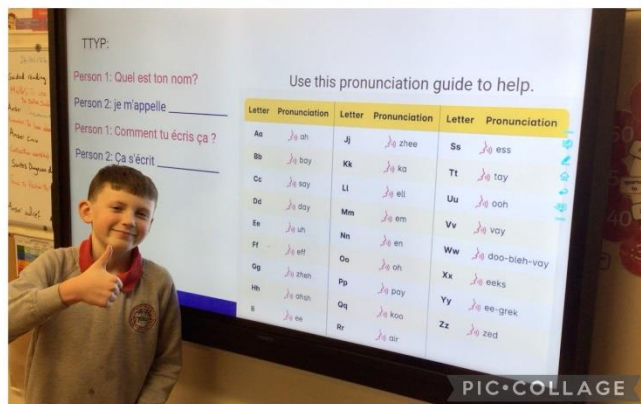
TTYP:

Person 1: Quel est ton nom?

Person 2: je m'appelle ___________

Person 1: Comment tu écris ça ?

Person 2: Ça s'écrit ___________

Use this pronunciation guide to help.

| Letter | Pronunciation | Letter | Pronunciation | Letter | Pronunciation |
|---|---|---|---|---|---|
| Aa | ah | Jj | zhee | Ss | ess |
| Bb | bay | Kk | ka | Tt | tay |
| Cc | say | Ll | ell | Uu | ooh |
| Dd | day | Mm | em | Vv | vay |
| Ee | uh | Nn | en | Ww | doo-bleh-vay |
| Ff | eff | Oo | oh | Xx | eeks |
| Gg | zhen | Pp | pay | Yy | ee-grek |
| Hh | ahsh | Qq | koo | Zz | zed |
| Ii | ee | Rr | air | | |

PIC•COLLAGE